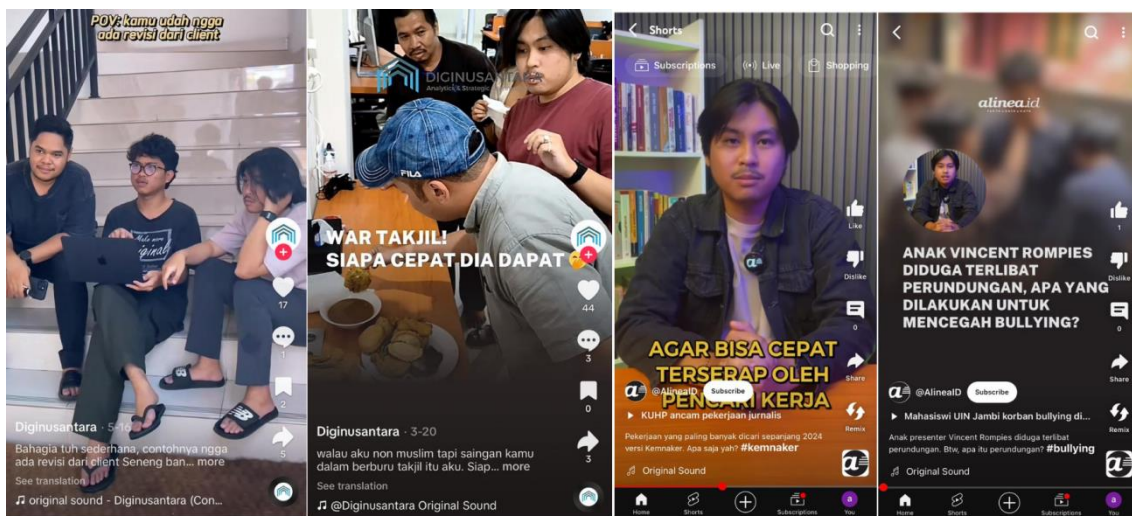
POV: kamu udah ngga ada revisi dari client

17

1

2

5

Diginusantara · 5-16

Bahagia tuh sederhana, contohnya ngga ada revisi dari client Seneng ban... more

See translation

♫ original sound - Diginusantara (Con...

DIGINUSANTARA
Analytics & Strategic

WAR TAKJIL!
SIAPA CEPAT DIA DAPAT

44

3

0

3

Diginusantara · 3-20

walau aku non muslim tapi saingan kamu dalam berburu takjil itu aku. Siap... more

See translation

♫ @Diginusantara Original Sound

Shorts

Subscriptions

Live

Shopping

Like

Dislike

0

Share

Remix

AGAR BISA CEPAT TERSERAP OLEH PENCARI KERJA

@AlineaID Subscribe

▶ KUHP ancam pekerjaan jurnalis

Pekerjaan yang paling banyak dicari sepanjang 2024 versi Kemnaker. Apa saja yah? #kemnaker

Original Sound

Home

Shorts

Subscriptions

You

alinea.id

ANAK VINCENT ROMPIES DIDUGA TERLIBAT PERUNDUNGAN, APA YANG DILAKUKAN UNTUK MENCEGAH BULLYING?

1

Dislike

0

Share

Remix

@AlineaID Subscribe

▶ Mahasiswi UIN Jambi korban bullying di...

Anak presenter Vincent Rompies diduga terlibat perundungan. Btw, apa itu perundungan? #bullying

Original Sound

Home

Shorts

Subscriptions

You